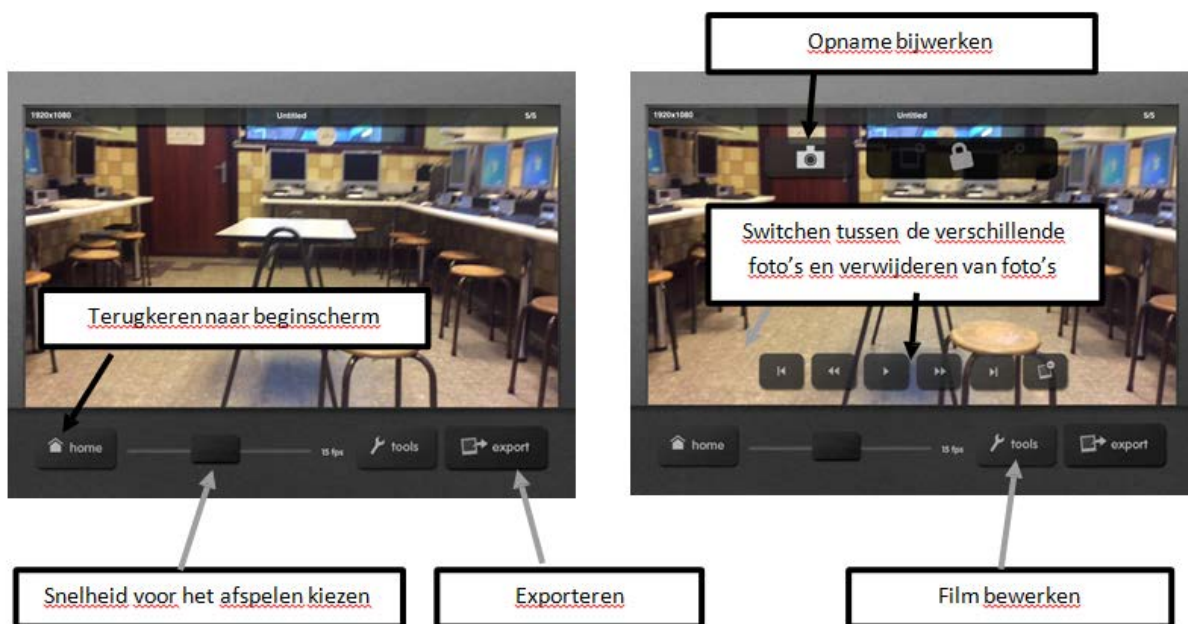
Opname bijwerken

1920x1080

Untitled

5/5

Terugkeren naar beginscherm

home

15 fps

tools

export

1920x1080

Untitled

5/5

Switchen tussen de verschillende foto's en verwijderen van foto's

home

15 fps

tools

export

Snelheid voor het afspelen kiezen

Exporteren

Film bewerken